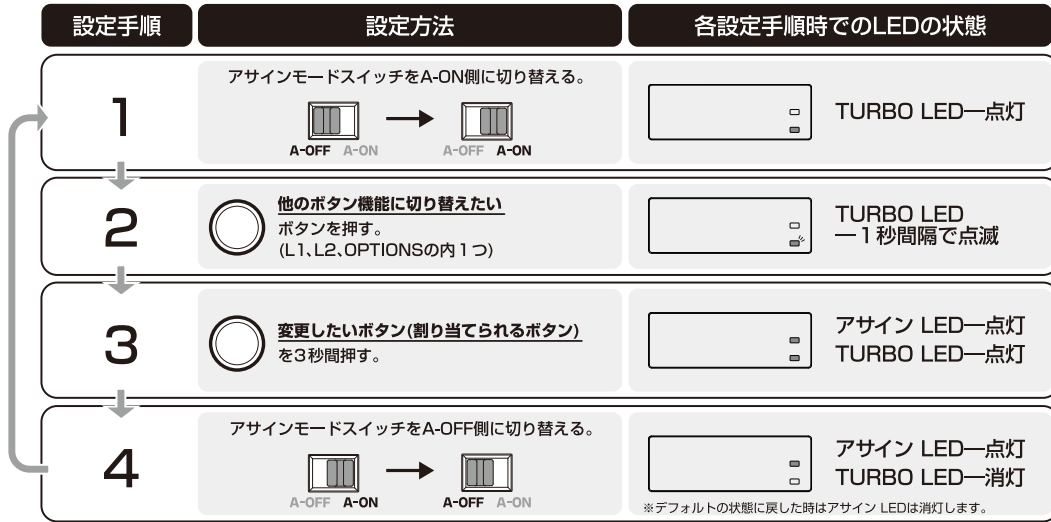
| 設定手順 | 設定方法 | 各設定手順時でのLEDの状態 |
|---|---|---|
| 1 | アサインモードスイッチをA-ON側に切り替える。<br>A-OFF A-ON → A-OFF A-ON | TURBO LED一点灯 |
| 2 | 他のボタン機能に切り替えたい<br>ボタンを押す。<br>(L1、L2、OPTIONSの内1つ) | TURBO LED<br>一1秒間隔で点滅 |
| 3 | 変更したいボタン(割り当てられるボタン)<br>を3秒間押す。 | アサイン LED一点灯<br>TURBO LED一点灯 |
| 4 | アサインモードスイッチをA-OFF側に切り替える。<br>A-OFF A-ON → A-OFF A-ON | アサイン LED一点灯<br>TURBO LED一消灯<br>※デフォルトの状態に戻した時はアサイン LEDは消灯します。 |